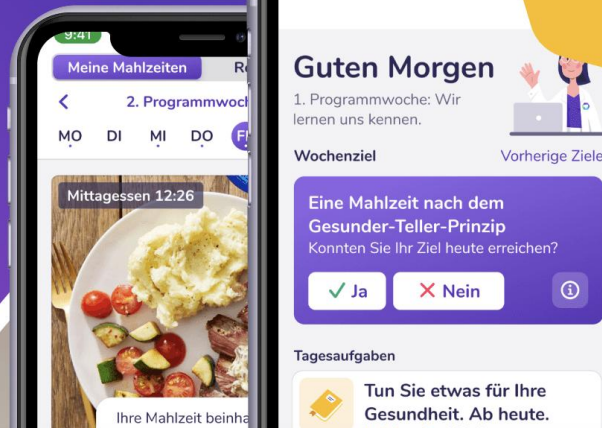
9:41

Meine Mahlzeiten

Re

2. Programmwoch

MO DI MI DO F

Mittagessen 12:26

Ihre Mahlzeit beinha

Guten Morgen

1. Programmwoche: Wir lernen uns kennen.

Wochenziel

Vorherige Ziele

Eine Mahlzeit nach dem Gesunder-Teller-Prinzip

Konnten Sie Ihr Ziel heute erreichen?

✓ Ja

✕ Nein

Tagesaufgaben

Tun Sie etwas für Ihre Gesundheit. Ab heute.